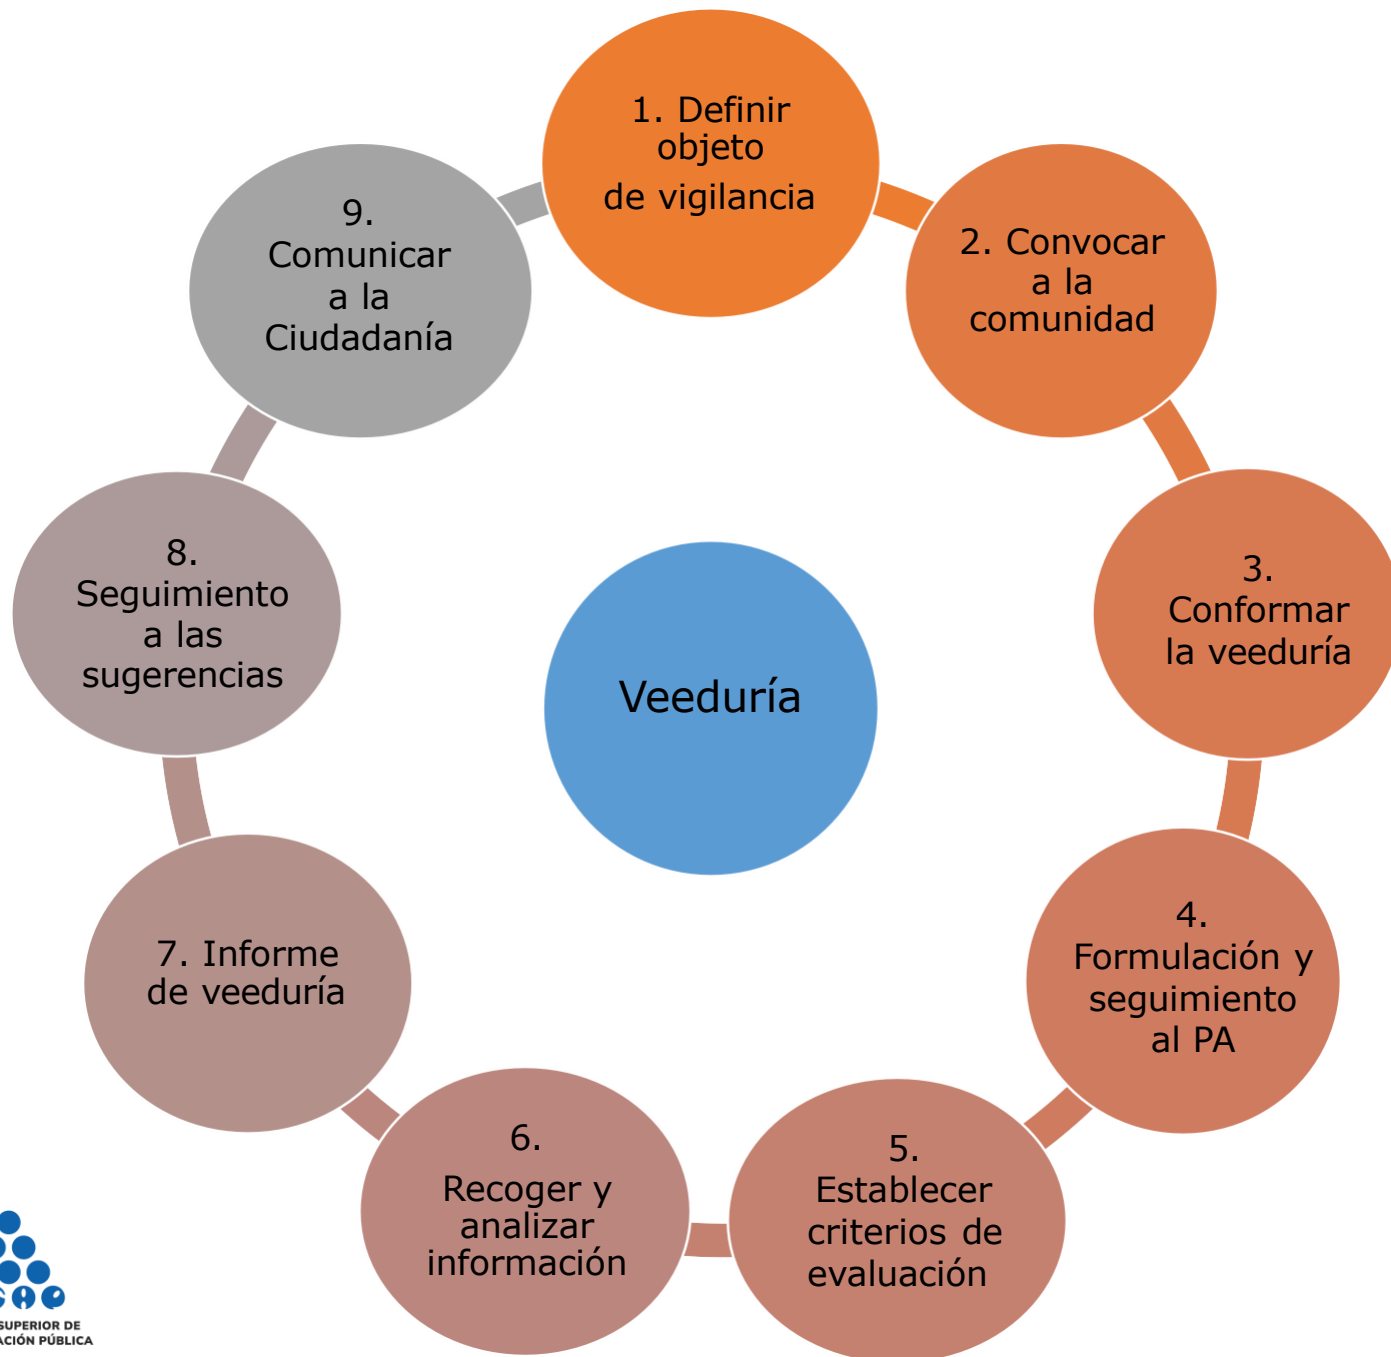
Veeduría

1. Definir objeto de vigilancia

2. Convocar a la comunidad

3. Conformar la veeduría

4. Formulación y seguimiento al PA

5. Establecer criterios de evaluación

6. Recoger y analizar información

7. Informe de veeduría

8. Seguimiento a las sugerencias

9. Comunicar a la Ciudadanía

SUPERIOR DE
ACIÓN PÚBLICA